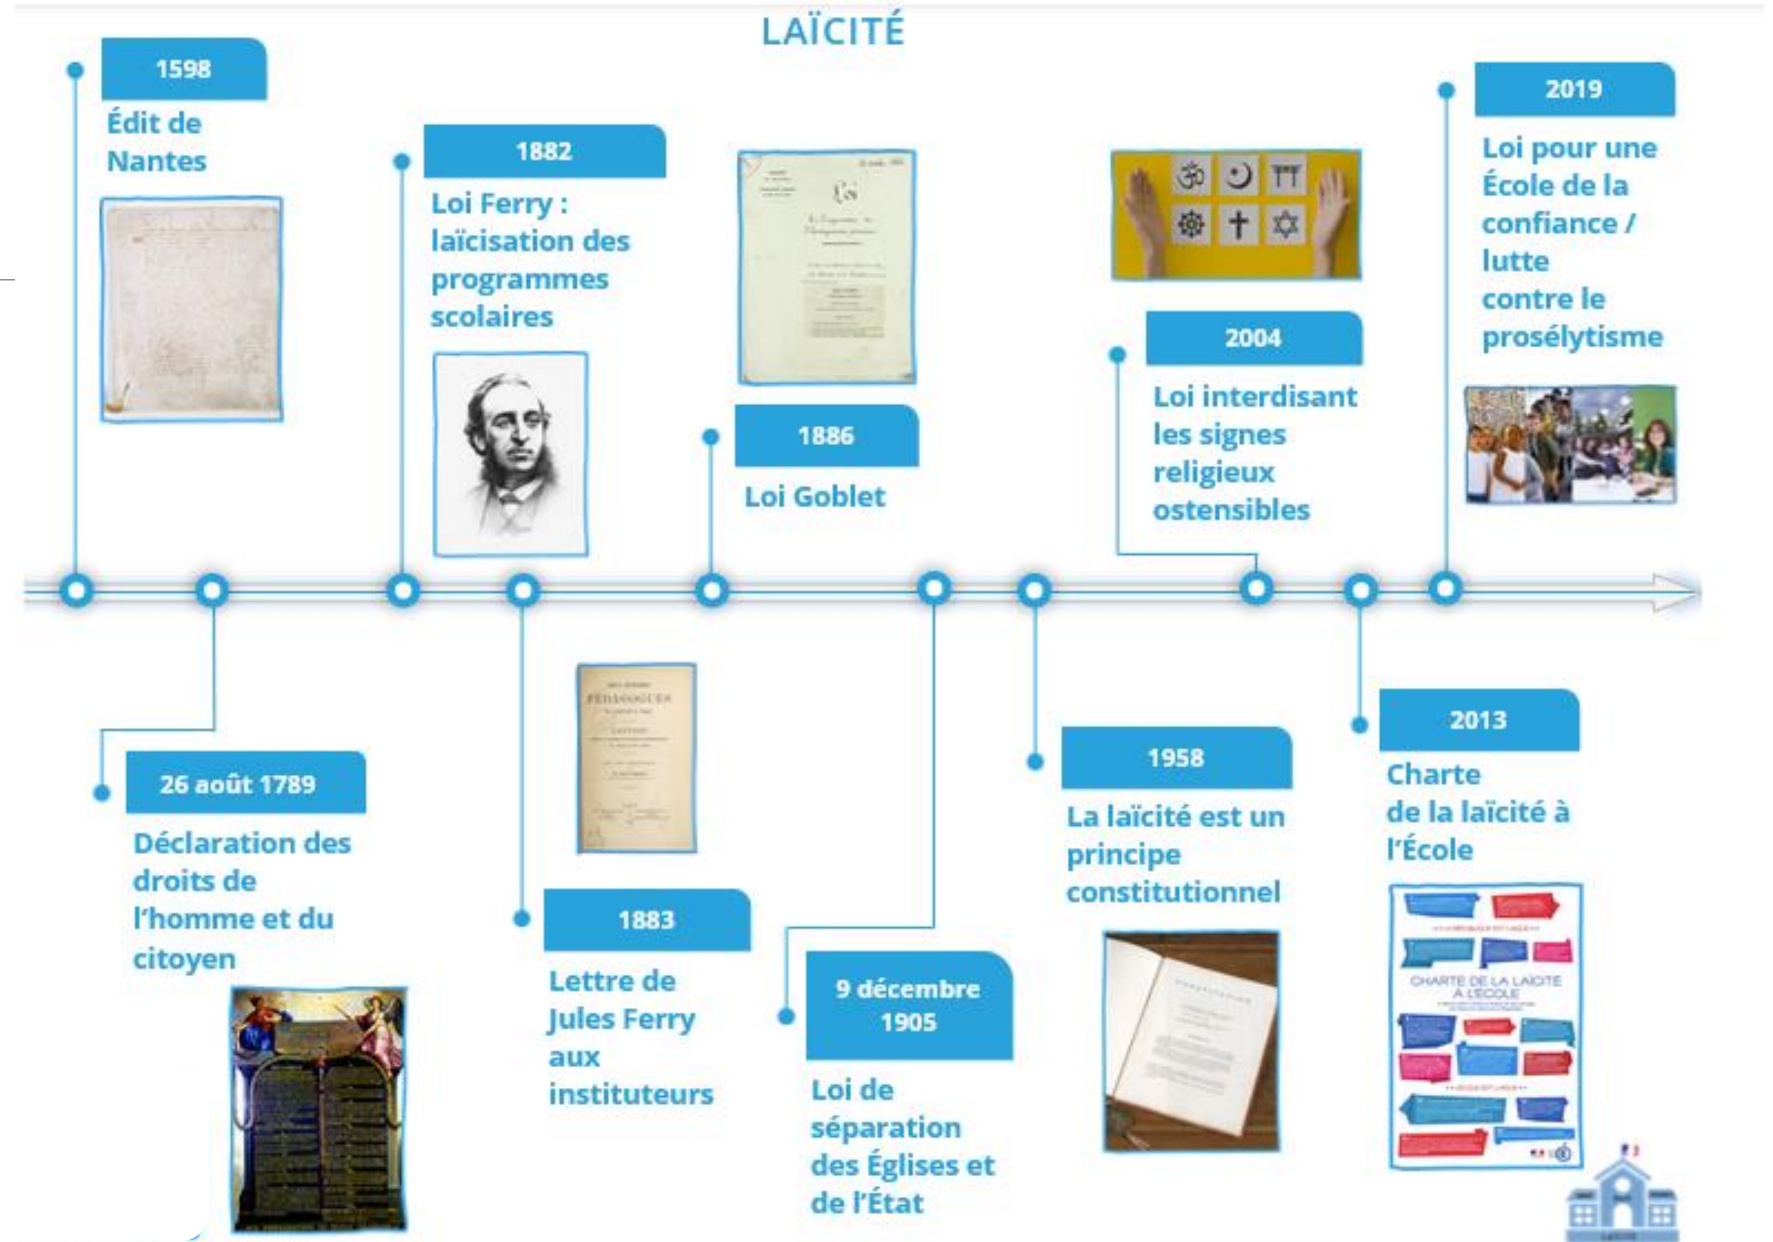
LAÏCITÉ

1598
Édit de Nantes

1882
Loi Ferry : laïcisation des programmes scolaires

1886
Loi Goblet

2004
Loi interdisant les signes religieux ostensibles

2019
Loi pour une École de la confiance / lutte contre le prosélytisme

26 août 1789
Déclaration des droits de l'homme et du citoyen

1883
Lettre de Jules Ferry aux instituteurs

9 décembre 1905
Loi de séparation des Églises et de l'État

1958
La laïcité est un principe constitutionnel

2013
Charte de la laïcité à l'École

CHARTE DE LA LAÏCITÉ À L'ÉCOLE